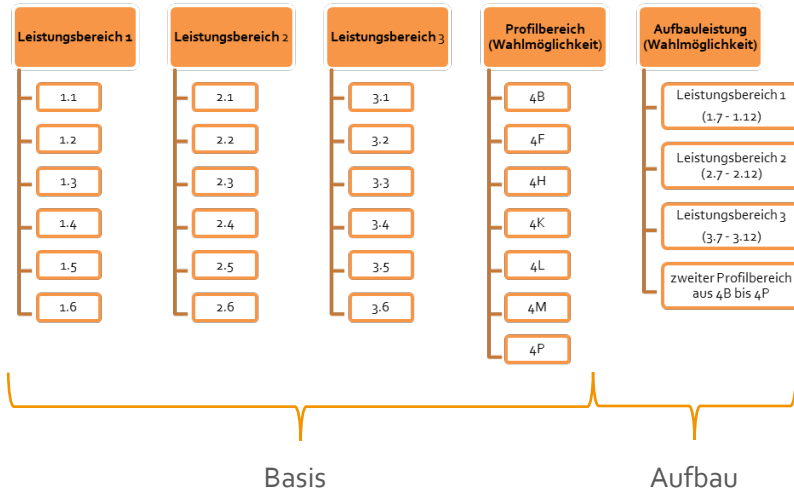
Leistungsbereich 1

1.1

1.2

1.3

1.4

1.5

1.6

Leistungsbereich 2

2.1

2.2

2.3

2.4

2.5

2.6

Leistungsbereich 3

3.1

3.2

3.3

3.4

3.5

3.6

Profilbereich (Wahlmöglichkeit)

4B

4F

4H

4K

4L

4M

4P

Aufbauleistung (Wahlmöglichkeit)

Leistungsbereich 1 (1.7 - 1.12)

Leistungsbereich 2 (2.7 - 2.12)

Leistungsbereich 3 (3.7 - 3.12)

zweiter Profilbereich aus 4B bis 4P

Basis

Aufbau